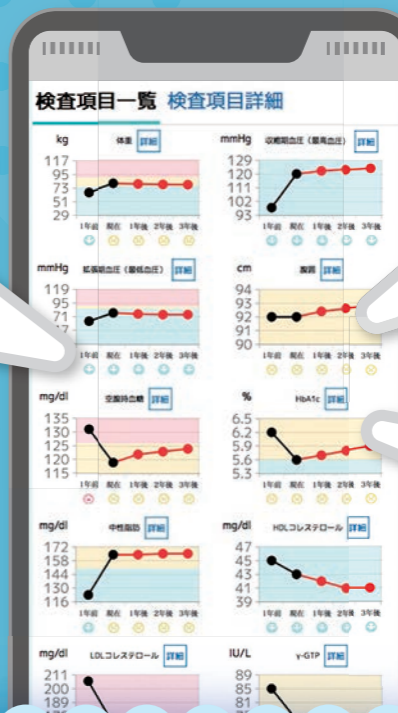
検査項目一覧 検査項目詳細

kg 体重 詳細
117
95
73
51
29
1年前 現在 1年後 2年後 3年後

mmHg 収縮期血圧（最高血圧） 詳細
129
120
111
102
93
1年前 現在 1年後 2年後 3年後

mmHg 拡張期血圧（最低血圧） 詳細
119
95
71
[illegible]
1年前 現在 1年後 2年後 3年後

cm 腹囲 詳細
94
93
92
91
90
1年前 現在 1年後 2年後 3年後

mg/dl 空腹時血糖 詳細
135
130
125
120
115
1年前 現在 1年後 2年後 3年後

% HbA1c 詳細
6.5
6.2
5.9
5.6
5.3
1年前 現在 1年後 2年後 3年後

mg/dl 中性脂肪 詳細
172
158
144
130
116
1年前 現在 1年後 2年後 3年後

mg/dl HDLコレステロール 詳細
47
45
43
41
39
1年前 現在 1年後 2年後 3年後

mg/dl LDLコレステロール 詳細
211
200
189
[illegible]

IU/L γ-GTP 詳細
89
85
81
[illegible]